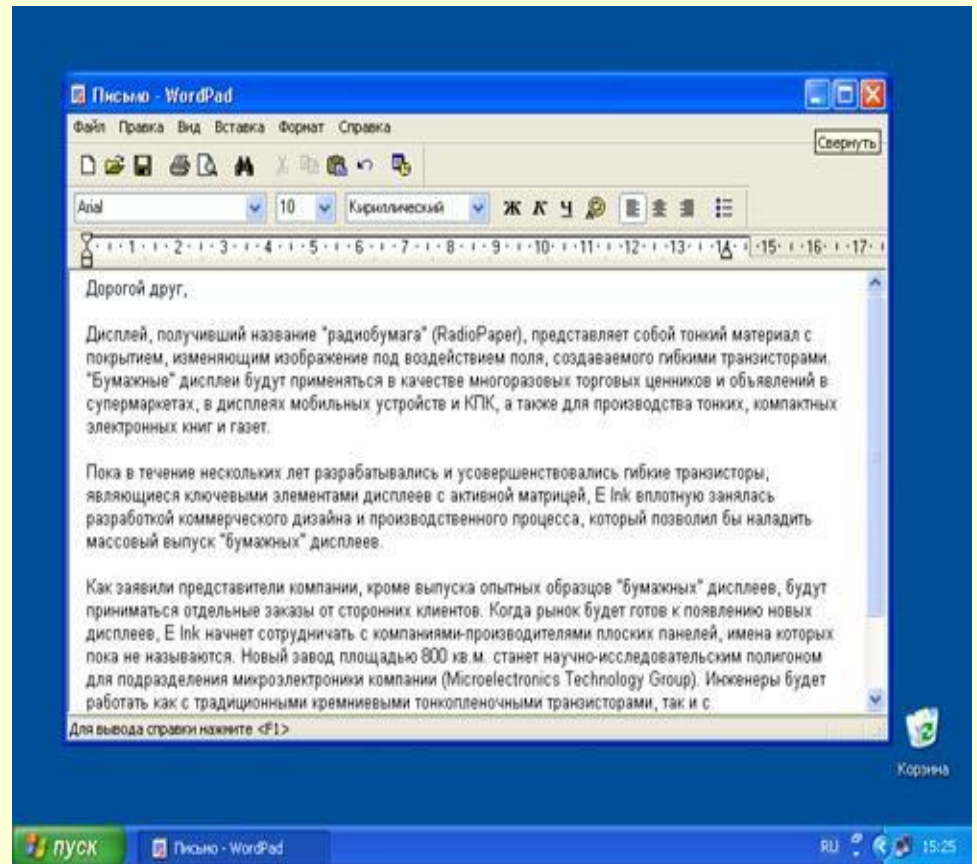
Письмо - WordPad

Файл Правка Вид Вставка Формат Справка

Свернуть

Arial 10 Кириллический Ж К Ч

1 2 3 4 5 6 7 8 9 10 11 12 13 14 15 16 17

Дорогой друг,

Дисплей, получивший название "радиобумага" (RadioPaper), представляет собой тонкий материал с покрытием, изменяющим изображение под воздействием поля, создаваемого гибкими транзисторами. "Бумажные" дисплеи будут применяться в качестве многоразовых торговых ценников и объявлений в супермаркетах, в дисплеях мобильных устройств и КПК, а также для производства тонких, компактных электронных книг и газет.

Пока в течение нескольких лет разрабатывались и усовершенствовались гибкие транзисторы, являющиеся ключевыми элементами дисплеев с активной матрицей, E Ink вплотную занялась разработкой коммерческого дизайна и производственного процесса, который позволил бы наладить массовый выпуск "бумажных" дисплеев.

Как заявили представители компании, кроме выпуска опытных образцов "бумажных" дисплеев, будут приниматься отдельные заказы от сторонних клиентов. Когда рынок будет готов к появлению новых дисплеев, E Ink начнет сотрудничать с компаниями-производителями плоских панелей, имена которых пока не называются. Новый завод площадью 800 кв.м. станет научно-исследовательским полигоном для подразделения микроэлектроники компании (Microelectronics Technology Group). Инженеры будет работать как с традиционными кремниевыми тонкопленочными транзисторами, так и с

Для вывода справки нажмите <F1>

Корзина

пуск Письмо - WordPad RU 15:25